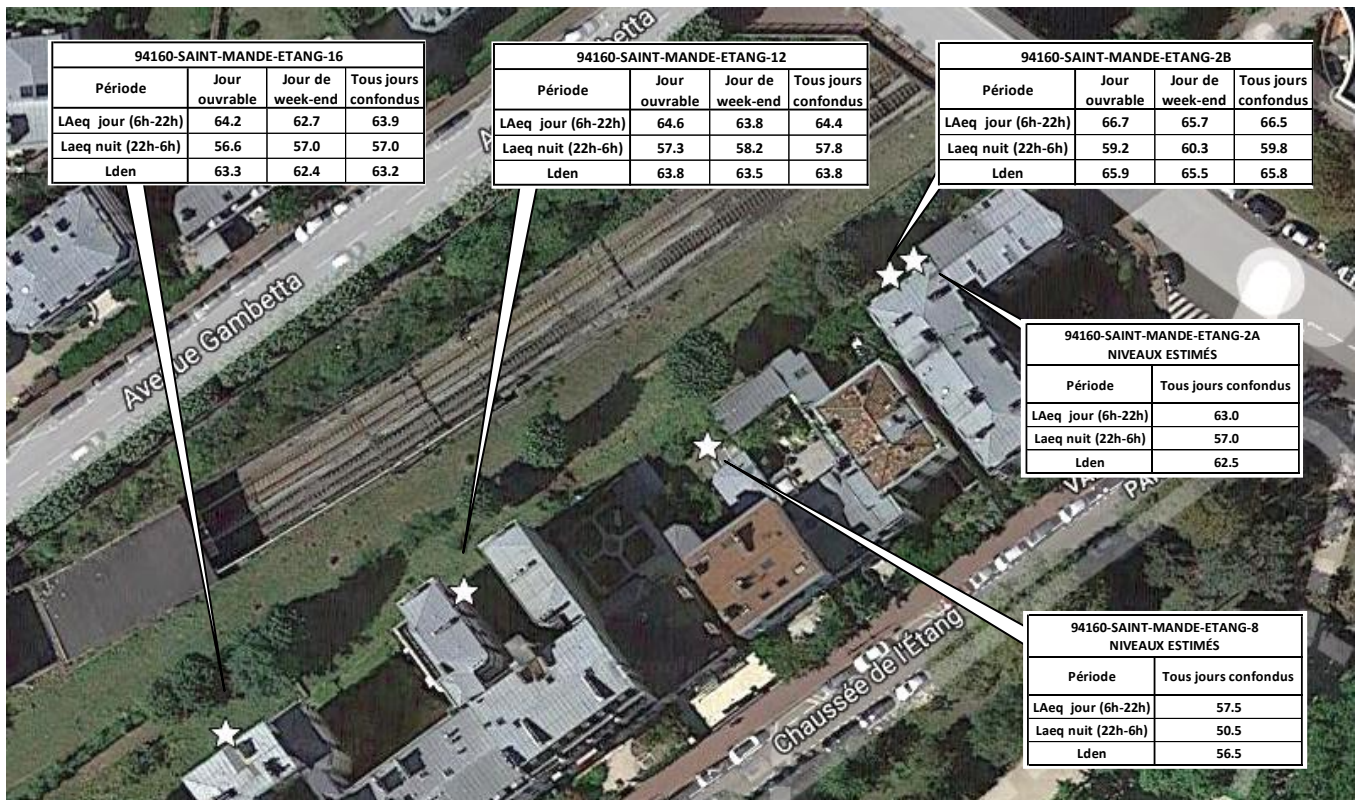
94160-SAINT-MANDE-ETANG-16

| Période | Jour ouvrable | Jour de week-end | Tous jours confondus |
|---|---|---|---|
| LAeq jour (6h-22h) | 64.2 | 62.7 | 63.9 |
| Laeq nuit (22h-6h) | 56.6 | 57.0 | 57.0 |
| Lden | 63.3 | 62.4 | 63.2 |

94160-SAINT-MANDE-ETANG-12

| Période | Jour ouvrable | Jour de week-end | Tous jours confondus |
|---|---|---|---|
| LAeq jour (6h-22h) | 64.6 | 63.8 | 64.4 |
| Laeq nuit (22h-6h) | 57.3 | 58.2 | 57.8 |
| Lden | 63.8 | 63.5 | 63.8 |

94160-SAINT-MANDE-ETANG-2B

| Période | Jour ouvrable | Jour de week-end | Tous jours confondus |
|---|---|---|---|
| LAeq jour (6h-22h) | 66.7 | 65.7 | 66.5 |
| Laeq nuit (22h-6h) | 59.2 | 60.3 | 59.8 |
| Lden | 65.9 | 65.5 | 65.8 |

Avenue Gambetta

Avenue Gambetta

94160-SAINT-MANDE-ETANG-2A
NIVEAUX ESTIMÉS

| Période | Tous jours confondus |
|---|---|
| LAeq jour (6h-22h) | 63.0 |
| Laeq nuit (22h-6h) | 57.0 |
| Lden | 62.5 |

94160-SAINT-MANDE-ETANG-8
NIVEAUX ESTIMÉS

| Période | Tous jours confondus |
|---|---|
| LAeq jour (6h-22h) | 57.5 |
| Laeq nuit (22h-6h) | 50.5 |
| Lden | 56.5 |

Chaussée de l'Étang